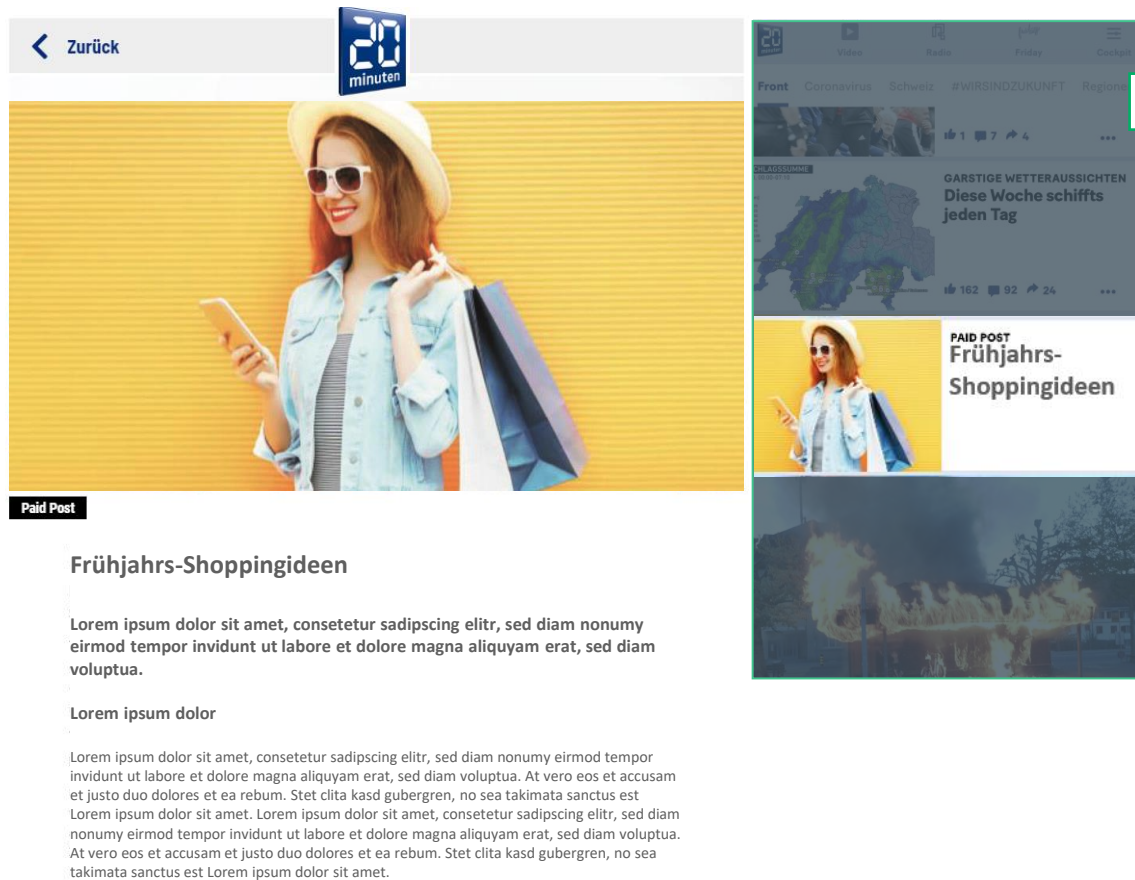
Zurück

20 minuten

Paid Post

Frühjahrs-Shoppingideen

Lorem ipsum dolor sit amet, consetetur sadipscing elitr, sed diam nonumy eirmod tempor invidunt ut labore et dolore magna aliquyam erat, sed diam voluptua.

Lorem ipsum dolor

Lorem ipsum dolor sit amet, consetetur sadipscing elitr, sed diam nonumy eirmod tempor invidunt ut labore et dolore magna aliquyam erat, sed diam voluptua. At vero eos et accusam et justo duo dolores et ea rebum. Stet clita kasd gubergren, no sea takimata sanctus est Lorem ipsum dolor sit amet. Lorem ipsum dolor sit amet, consetetur sadipscing elitr, sed diam nonumy eirmod tempor invidunt ut labore et dolore magna aliquyam erat, sed diam voluptua. At vero eos et accusam et justo duo dolores et ea rebum. Stet clita kasd gubergren, no sea takimata sanctus est Lorem ipsum dolor sit amet.

20

Video Radio Friday Cockpit

Front Coronavirus Schweiz #WIRSINDZUKUNFT Regiona

1 7 4 ...

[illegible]

GARSTIGE WETTERAUSSICHTEN
Diese Woche schiffts jeden Tag

162 92 24 ...

PAID POST
Frühjahrs-Shoppingideen